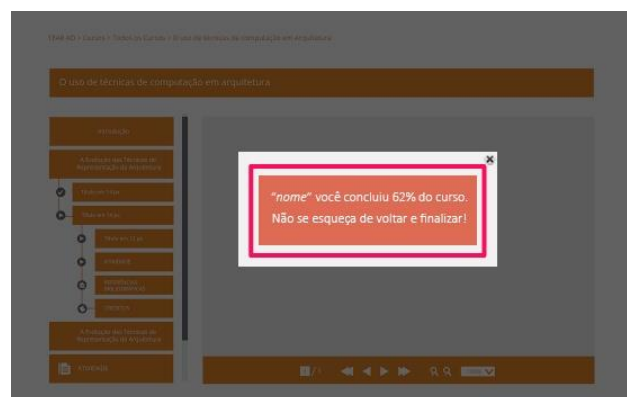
UnB AD > Cursos > Todos os Cursos > O uso de técnicas de computação em arquitetura

O uso de técnicas de computação em arquitetura

Introdução

A Evolução das Técnicas de Representação da Arquitetura

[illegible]

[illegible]

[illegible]

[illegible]

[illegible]

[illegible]

A Evolução das Técnicas de Representação da Arquitetura

Atividades

×

"nome" você concluiu 62% do curso.
Não se esqueça de voltar e finalizar!